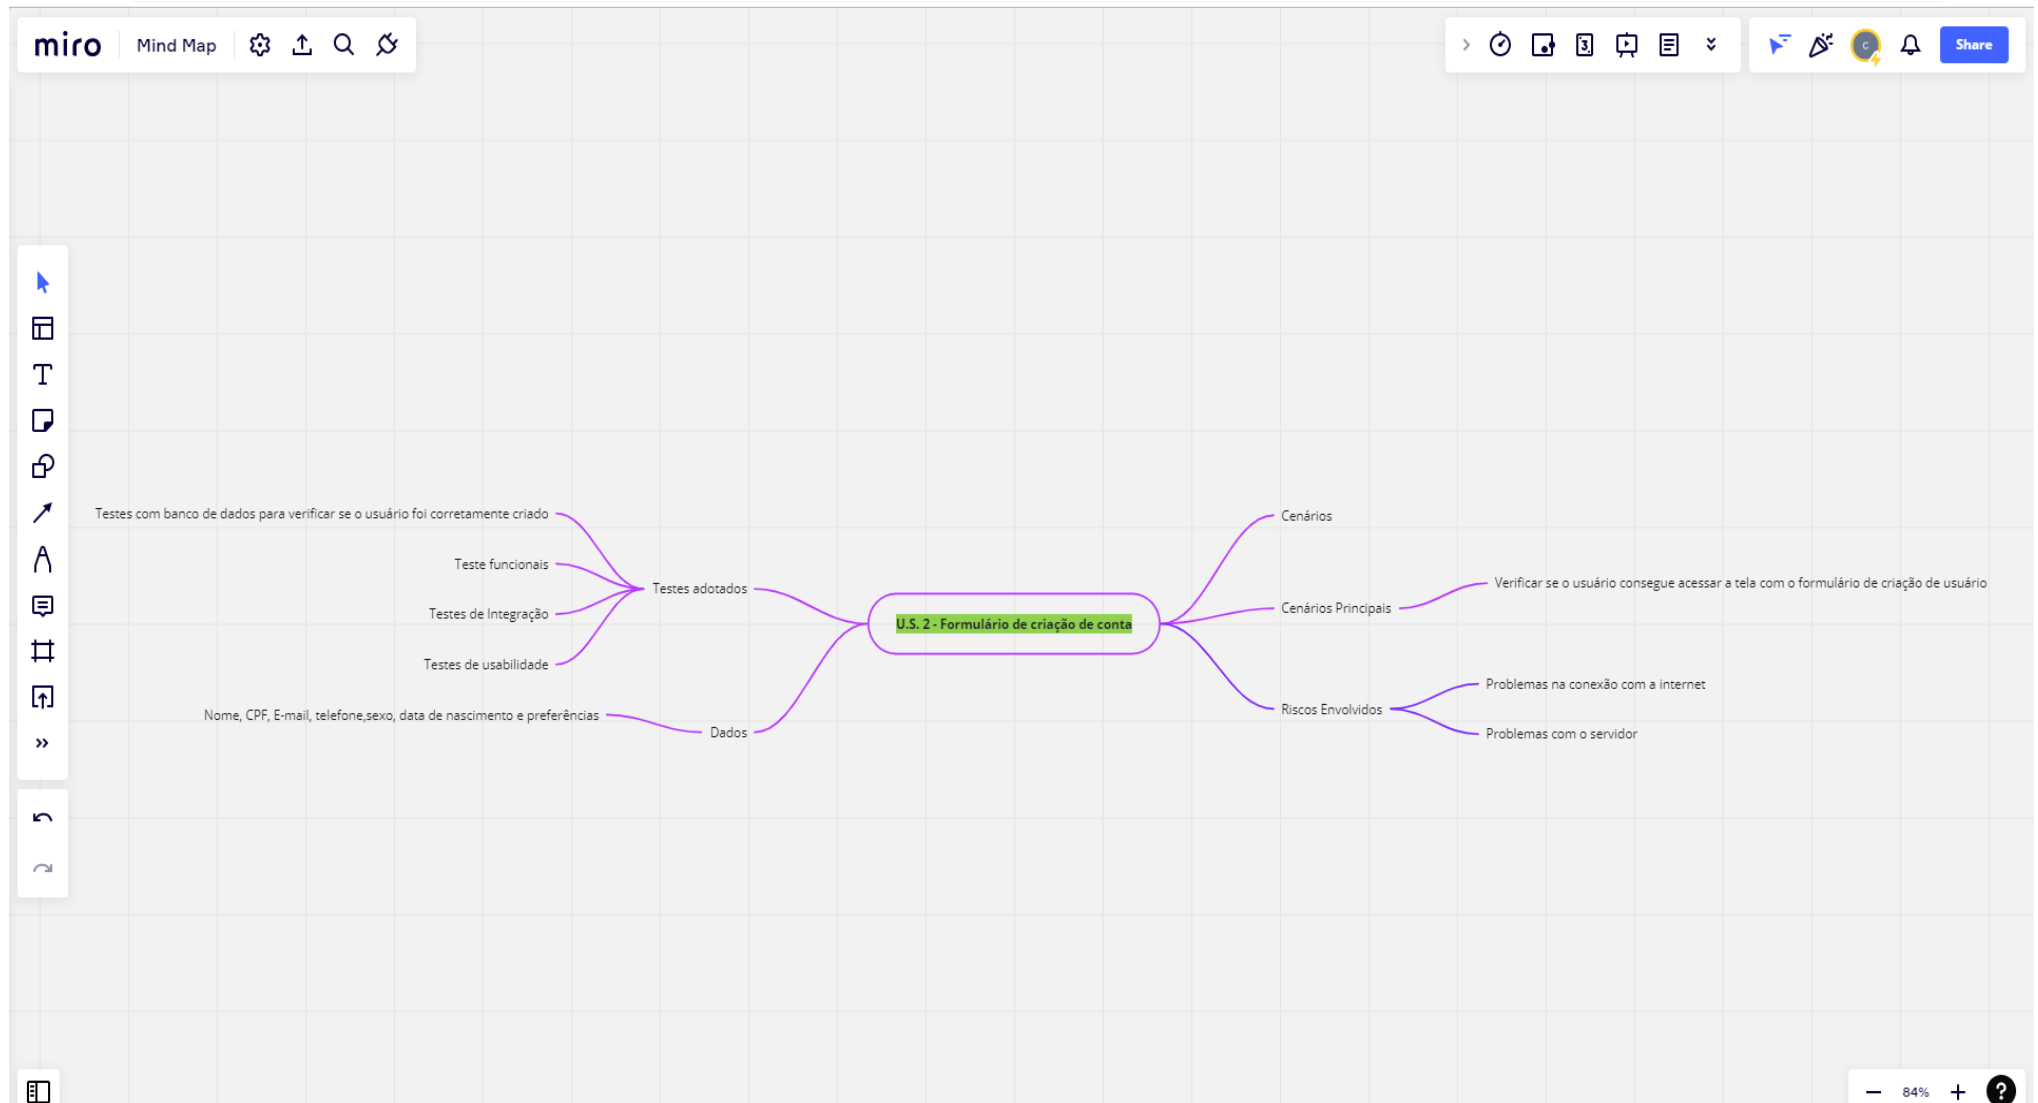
miro Mind Map

Share

U.S. 2 - Formulário de criação de conta

Testes com banco de dados para verificar se o usuário foi corretamente criado

Teste funcionais

Testes adotados

Testes de Integração

Testes de usabilidade

Nome, CPF, E-mail, telefone,sexo, data de nascimento e preferências

Dados

Cenários

Cenários Principais

Verificar se o usuário consegue acessar a tela com o formulário de criação de usuário

Riscos Envolvidos

Problemas na conexão com a internet

Problemas com o servidor

84%